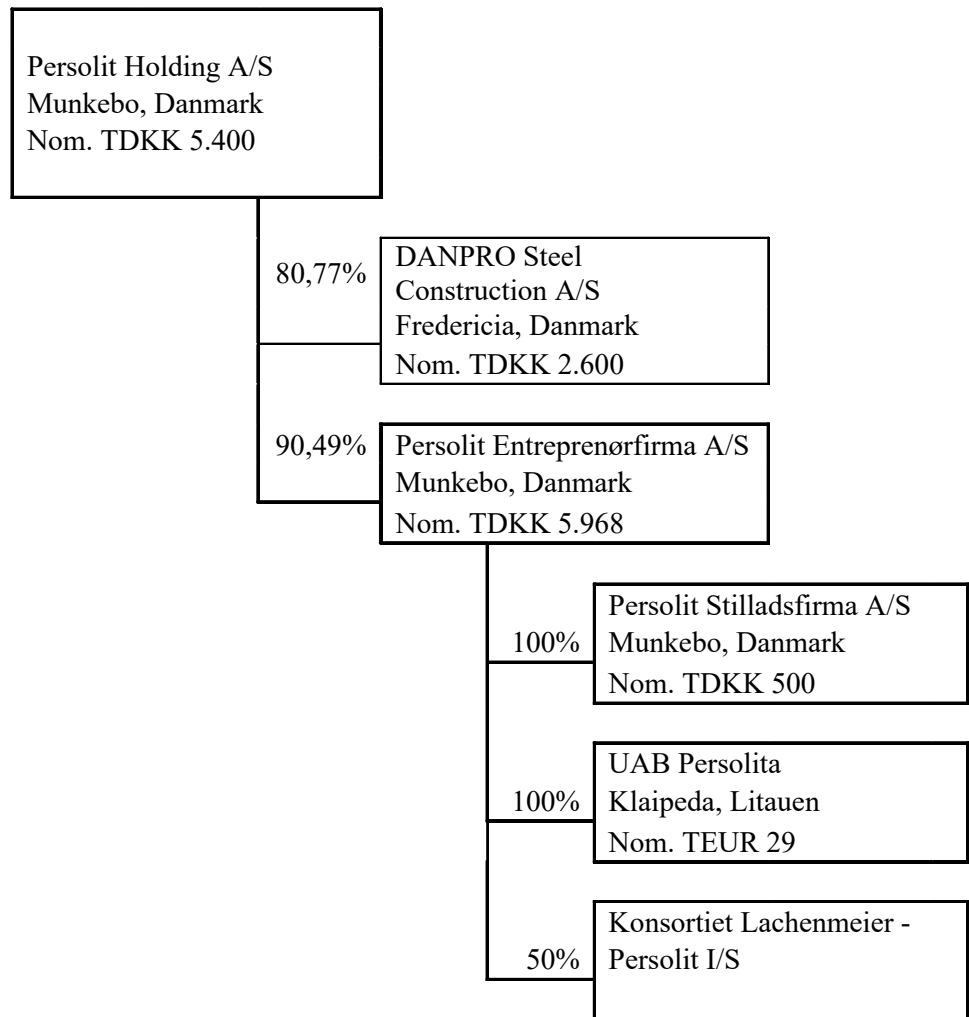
Persolit Holding A/S
Munkebo, Danmark
Nom. TDKK 5.400

80,77%

DANPRO Steel
Construction A/S
Fredericia, Danmark
Nom. TDKK 2.600

90,49%

Persolit Entreprenørfirma A/S
Munkebo, Danmark
Nom. TDKK 5.968

100%

Persolit Stilladsfirma A/S
Munkebo, Danmark
Nom. TDKK 500

100%

UAB Persolita
Klaipeda, Litauen
Nom. TEUR 29

50%

Konsortiet Lachenmeier - Persolit I/S